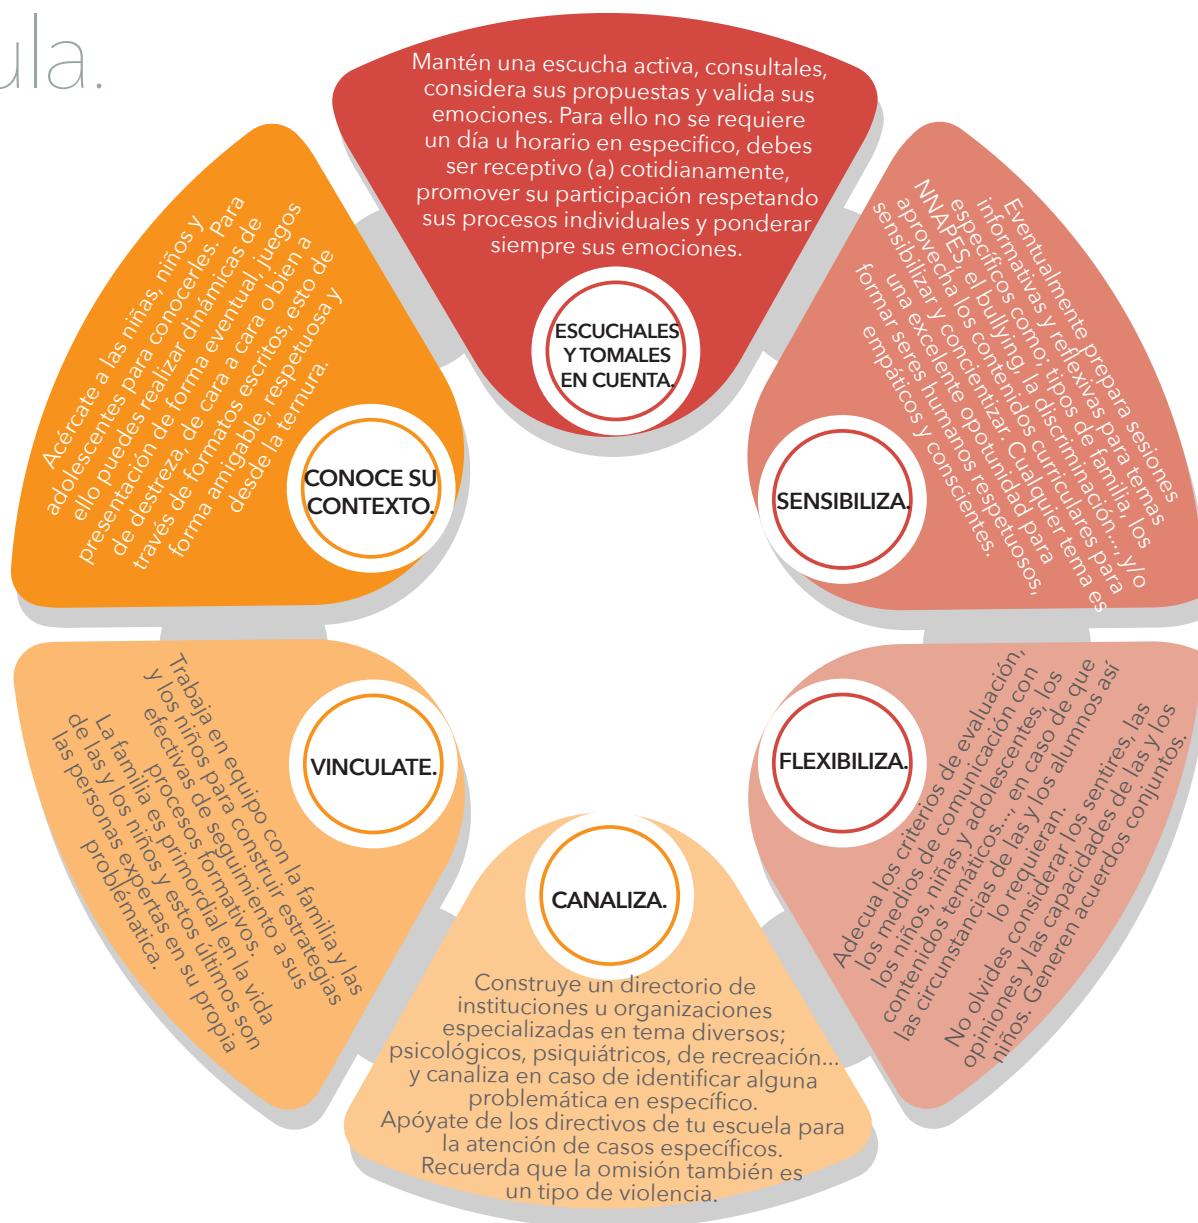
ula.

Mantén una escucha activa, consultales, considera sus propuestas y valida sus emociones. Para ello no se requiere un día u horario en especifico, debes ser receptivo (a) cotidianamente, promover su participación respetando sus procesos individuales y ponderar siempre sus emociones.

ESCUCHALES Y TOMALES EN CUENTA.

Eventualmente prepara sesiones informativas y reflexivas para temas específicos como: tipos de familia, los NNAPES, el bullying, la discriminación..., y/o aprovecha los contenidos curriculares para sensibilizar y concientizar. Cualquier tema es una excelente oportunidad para formar seres humanos respetuosos, empáticos y conscientes.

SENSIBILIZA.

Adecua los criterios de evaluación, los medios de comunicación con los niños, niñas y adolescentes, los contenidos temáticos..., en caso de que las circunstancias de las y los alumnos así lo requieran.
No olvides considerar los sentires, las opiniones y las capacidades de las y los niños. Generen acuerdos conjuntos.

FLEXIBILIZA.

CANALIZA.

Construye un directorio de instituciones u organizaciones especializadas en tema diversos; psicológicos, psiquiátricos, de recreación... y canaliza en caso de identificar alguna problemática en específico.
Apóyate de los directivos de tu escuela para la atención de casos específicos.
Recuerda que la omisión también es un tipo de violencia.

Trabaja en equipo con la familia y las y los niños para construir estrategias efectivas de seguimiento a sus procesos formativos.
La familia es primordial en la vida de las y los niños y estos últimos son las personas expertas en su propia problemática.

VINCULATE.

Acércate a las niñas, niños y adolescentes para conocerles. Para ello puedes realizar dinámicas de presentación de forma eventual, juegos de destreza, de cara a cara o bien a través de formatos escritos, esto de forma amigable, respetuosa y desde la ternura.

CONOCE SU CONTEXTO.